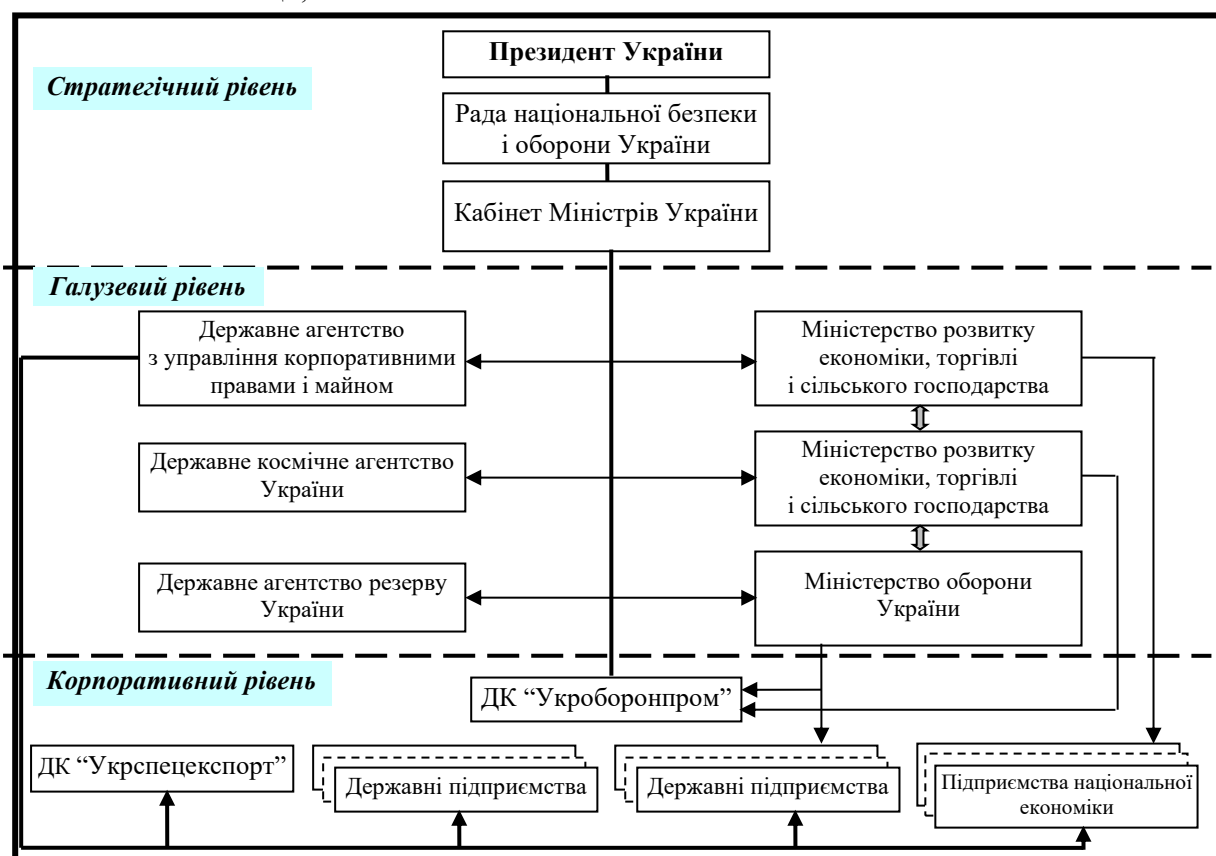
Стратегічний рівень

Президент України

Рада національної безпеки і оборони України

Кабінет Міністрів України

Галузевий рівень

Державне агентство з управління корпоративними правами і майном

Міністерство розвитку економіки, торгівлі і сільського господарства

Державне космічне агентство України

Міністерство розвитку економіки, торгівлі і сільського господарства

Державне агентство резерву України

Міністерство оборони України

Корпоративний рівень

ДК "Укроборонпром"

ДК "Укрспецекспорт"

Державні підприємства

Державні підприємства

Підприємства національної економіки